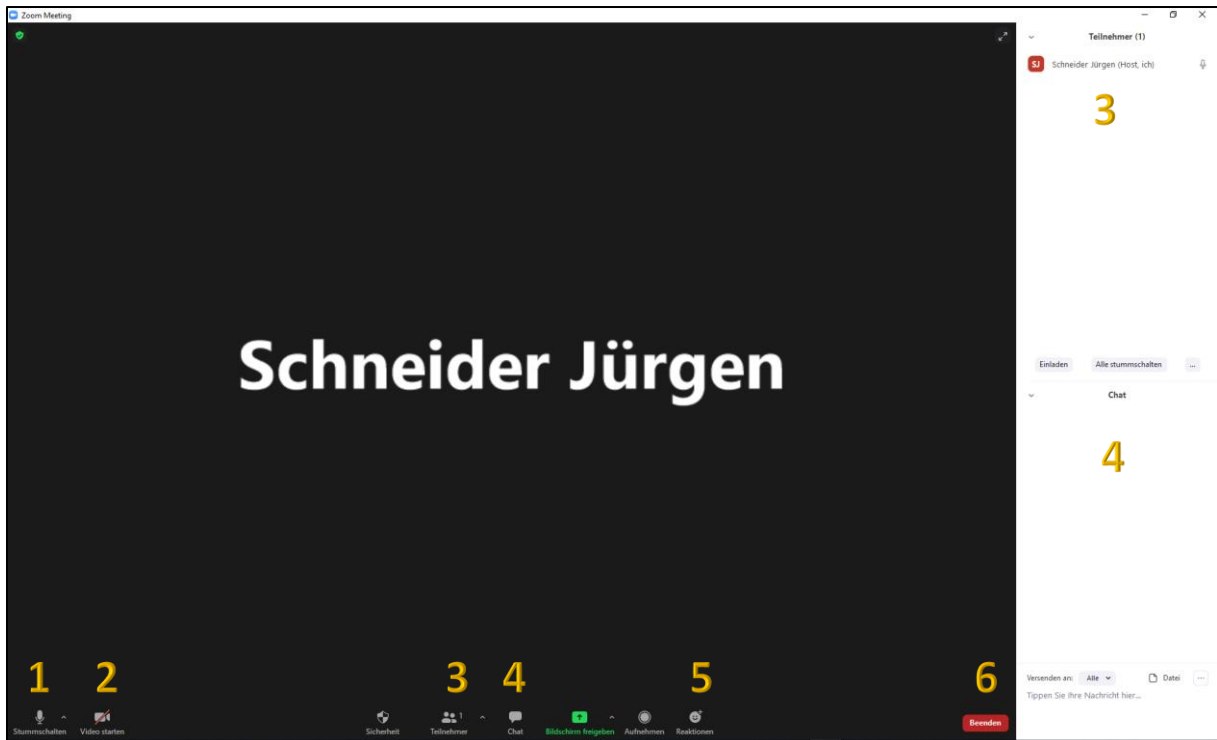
Zoom Meeting

Schneider Jürgen

1 2 3 4 5 6

Stummschalten

Video starten

Sicherheit

Teilnehmer 1

Chat

Bildschirm freigeben

Aufnehmen

Reaktionen

Beenden

Teilnehmer (1)

SJ Schneider Jürgen (Host, ich)

3

Einladen

Alle stummschalten

...

Chat

4

Versenden an: Alle

Datei

...

Tippen Sie Ihre Nachricht hier...